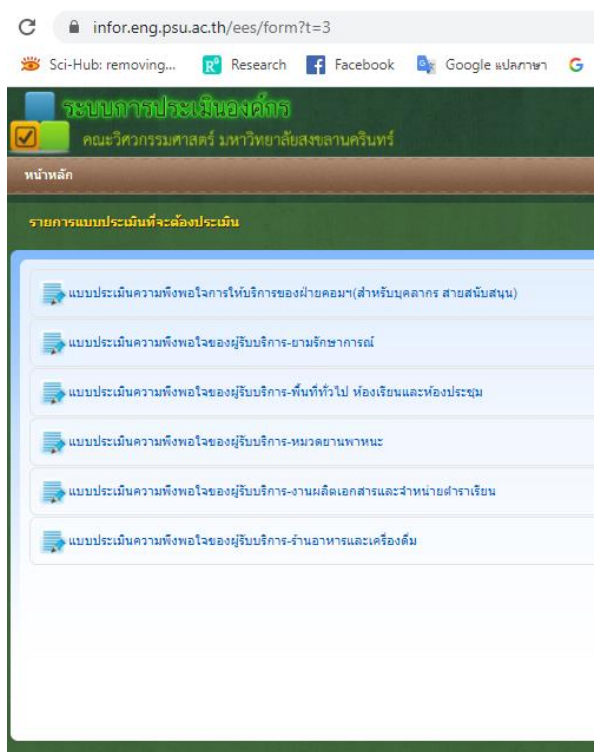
infor.eng.psu.ac.th/ees/form?t=3

Sci-Hub: removing... Research Facebook Google แปลภาษา

ระบบการประเมินองค์กร
คณะวิศวกรรมศาสตร์ มหาวิทยาลัยสงขลานครินทร์

หน้าหลัก

รายการแบบประเมินที่จะต้องประเมิน

แบบประเมินความพึงพอใจการให้บริการของฝ่ายคอมฯ(สำหรับบุคลากร สายสนับสนุน)

แบบประเมินความพึงพอใจของผู้รับบริการ-ยามรักษาการณ์

แบบประเมินความพึงพอใจของผู้รับบริการ-พื้นที่ทั่วไป ห้องเรียนและห้องประชุม

แบบประเมินความพึงพอใจของผู้รับบริการ-หมวดยานพาหนะ

แบบประเมินความพึงพอใจของผู้รับบริการ-งานผลิตเอกสารและจำหน่ายตำราเรียน

แบบประเมินความพึงพอใจของผู้รับบริการ-ร้านอาหารและเครื่องดื่ม